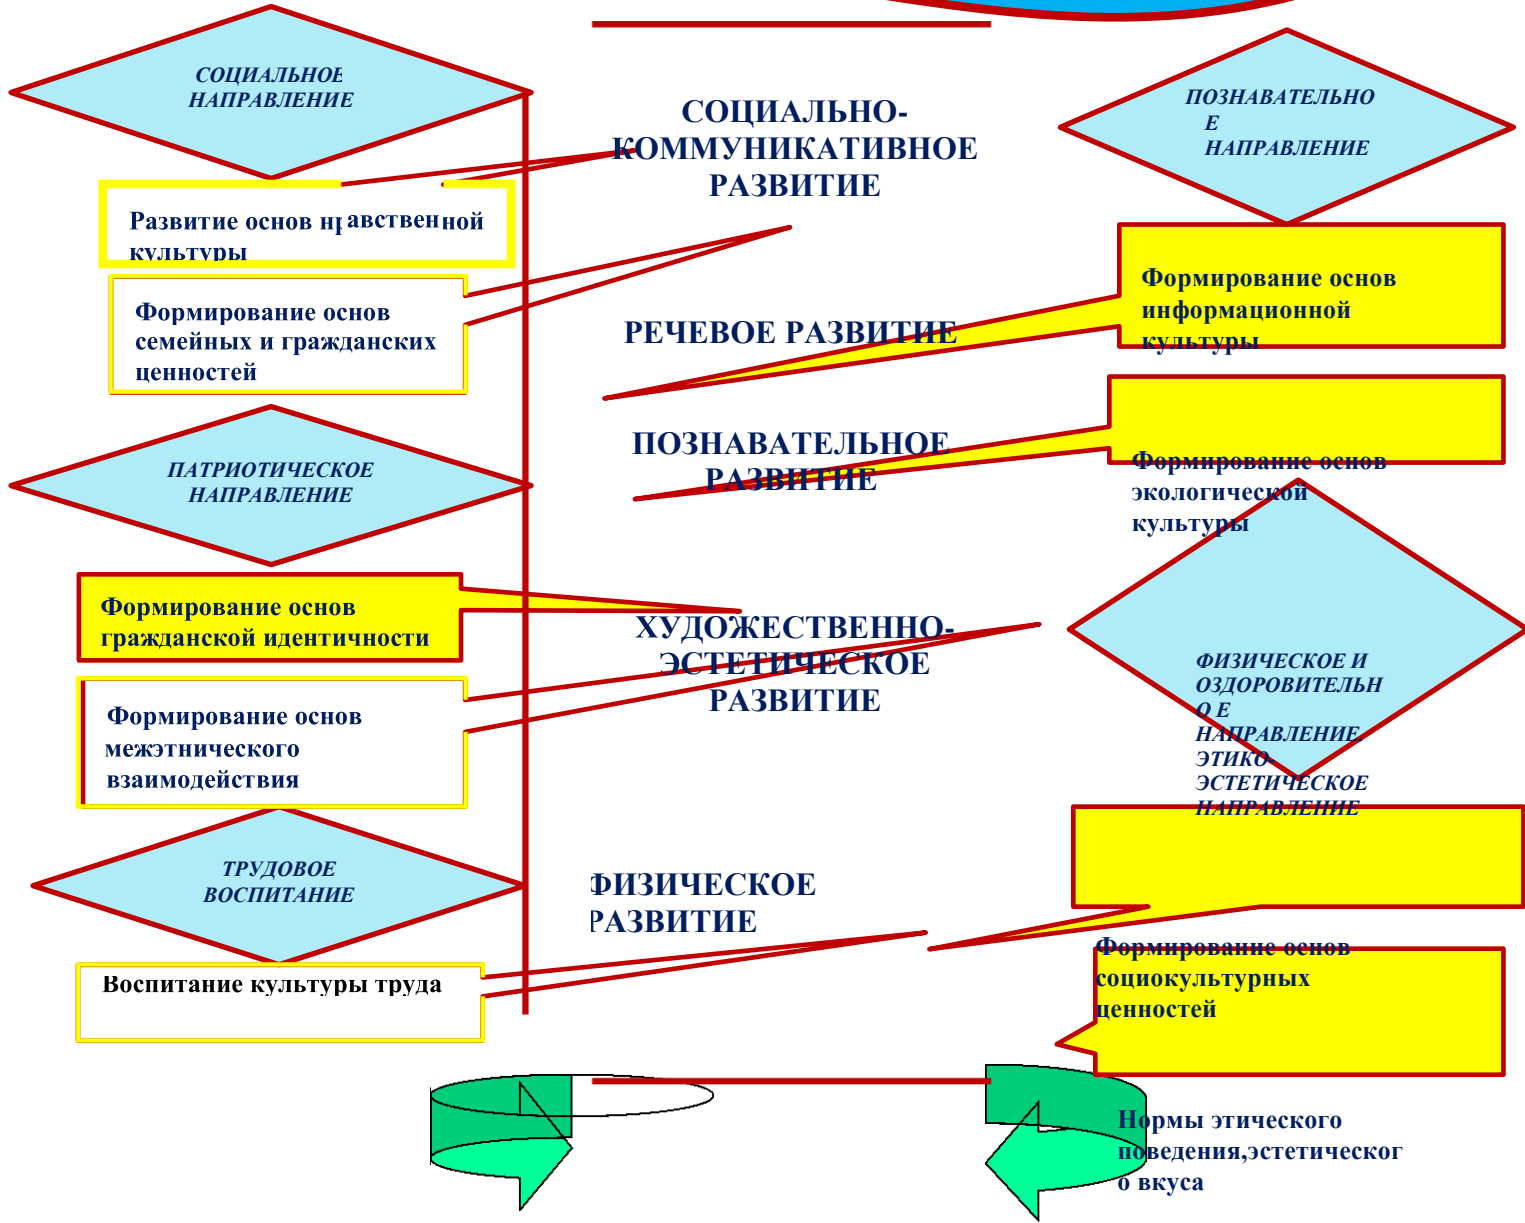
СОЦИАЛЬНОЕ НАПРАВЛЕНИЕ

СОЦИАЛЬНО-КОММУНИКАТИВНОЕ РАЗВИТИЕ

ПОЗНАВАТЕЛЬНО Е НАПРАВЛЕНИЕ

Развитие основ нравственной культуры

Формирование основ семейных и гражданских ценностей

РЕЧЕВОЕ РАЗВИТИЕ

Формирование основ информационной культуры

ПОЗНАВАТЕЛЬНОЕ РАЗВИТИЕ

ПАТРИОТИЧЕСКОЕ НАПРАВЛЕНИЕ

Формирование основ экологической культуры

Формирование основ гражданской идентичности

ХУДОЖЕСТВЕННО-ЭСТЕТИЧЕСКОЕ РАЗВИТИЕ

ФИЗИЧЕСКОЕ И ОЗДОРОВИТЕЛЬН О Е НАПРАВЛЕНИЕ ЭТИКО-ЭСТЕТИЧЕСКОЕ НАПРАВЛЕНИЕ

Формирование основ межэтнического взаимодействия

ТРУДОВОЕ ВОСПИТАНИЕ

ФИЗИЧЕСКОЕ РАЗВИТИЕ

Воспитание культуры труда

Формирование основ социокультурных ценностей

Нормы этического поведения,эстетическог о вкуса